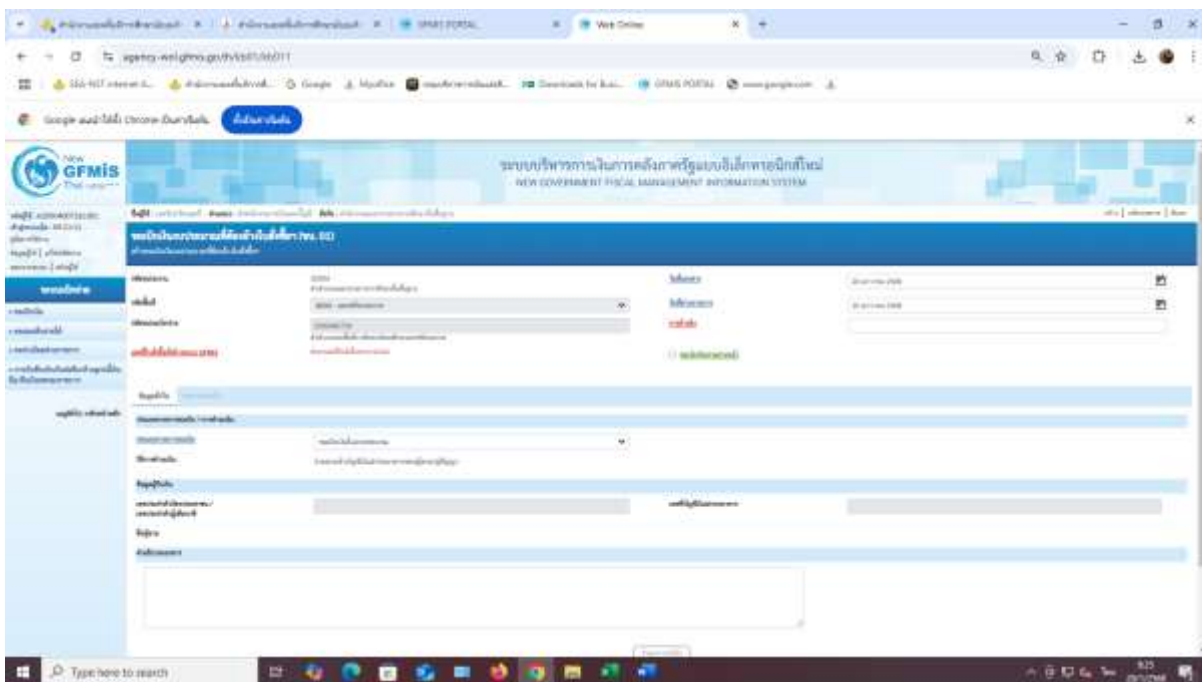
GFMIS PORTAL
Web Online
agency-wel.gfmis.go.th
SSO-NET Internet
Google
Downloads for Busi...
GFMIS PORTAL
www.google.com

Google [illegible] Chrome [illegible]

New GFMIS Thai
ระบบบริหารการเงินการคลังภาครัฐแบบอิเล็กทรอนิกส์ใหม่
NEW GOVERNMENT FISCAL MANAGEMENT INFORMATION SYSTEM

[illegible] (ขบ. 02)

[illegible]

Type here to search